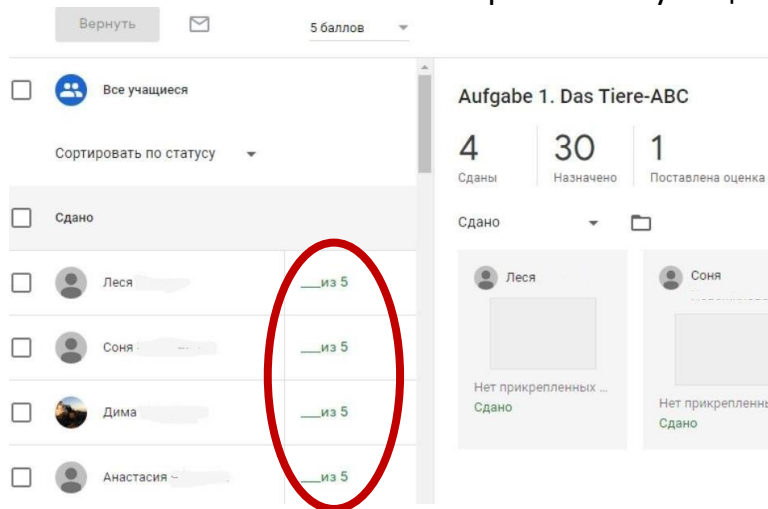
Вернуть

5 баллов

Все учащиеся

Сортировать по статусу

Сдано

Леся
___из 5

Соня
___из 5

Дима
___из 5

Анастасия
___из 5

Aufgabe 1. Das Tiere-ABC

| 4 | 30 | 1 |
|---|---|---|
| Сданы | Назначено | Поставлена оценка |

Сдано

Леся
Нет прикрепленных ...
Сдано

Соня
Нет прикрепленны
Сдано